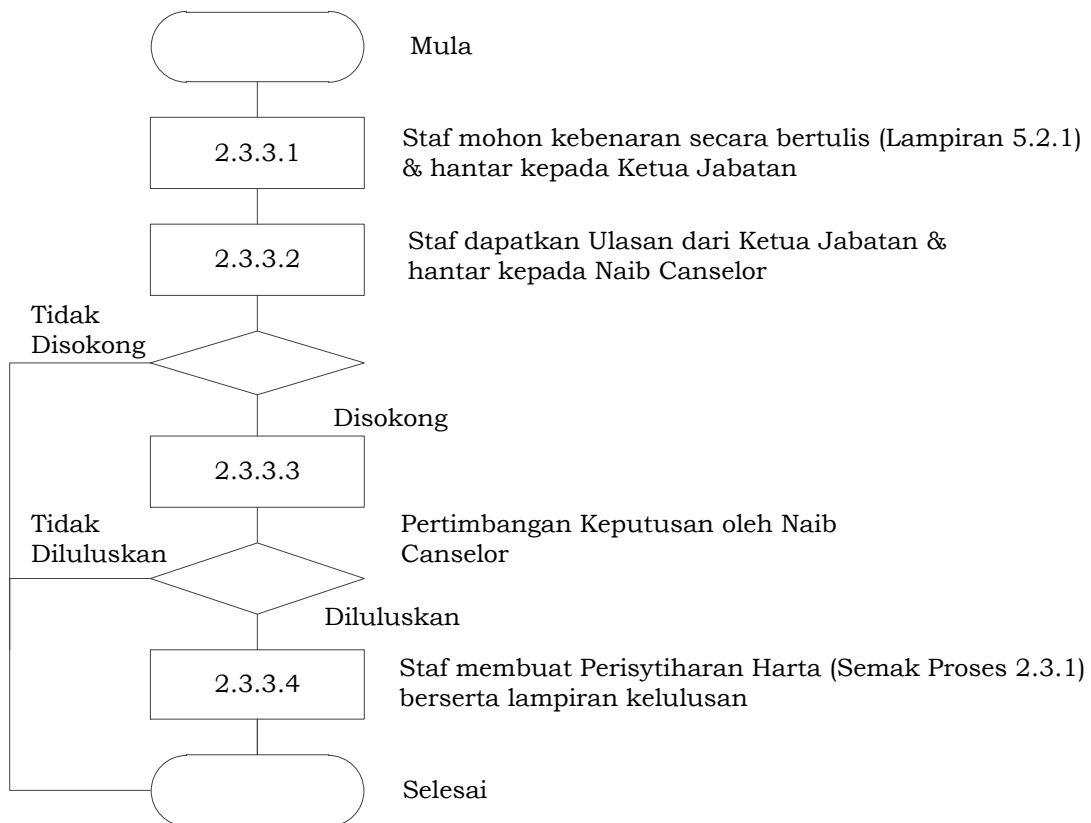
Mula

2.3.3.1

Staf mohon kebenaran secara bertulis (Lampiran 5.2.1) & hantar kepada Ketua Jabatan

2.3.3.2

Staf dapatkan Ulasan dari Ketua Jabatan & hantar kepada Naib Canselor

Tidak Disokong

Disokong

2.3.3.3

Tidak Diluluskan

Pertimbangan Keputusan oleh Naib Canselor

Diluluskan

2.3.3.4

Staf membuat Perisytiharan Harta (Semak Proses 2.3.1) berserta lampiran kelulusan

Selesai